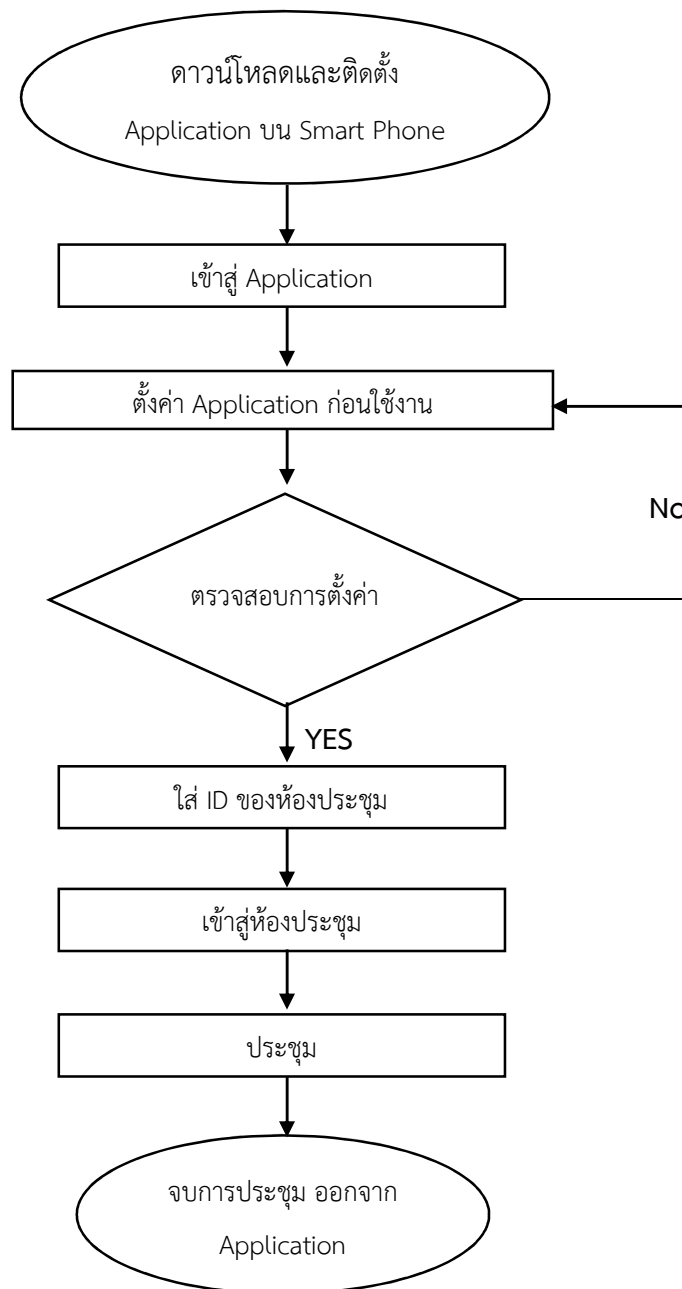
ดาวน์โหลดและติดตั้ง Application บน Smart Phone

เข้าสู่ Application

ตั้งค่า Application ก่อนใช้งาน

No

ตรวจสอบการตั้งค่า

YES

ใส่ ID ของห้องประชุม

เข้าสู่ห้องประชุม

ประชุม

จบการประชุม ออกจาก Application